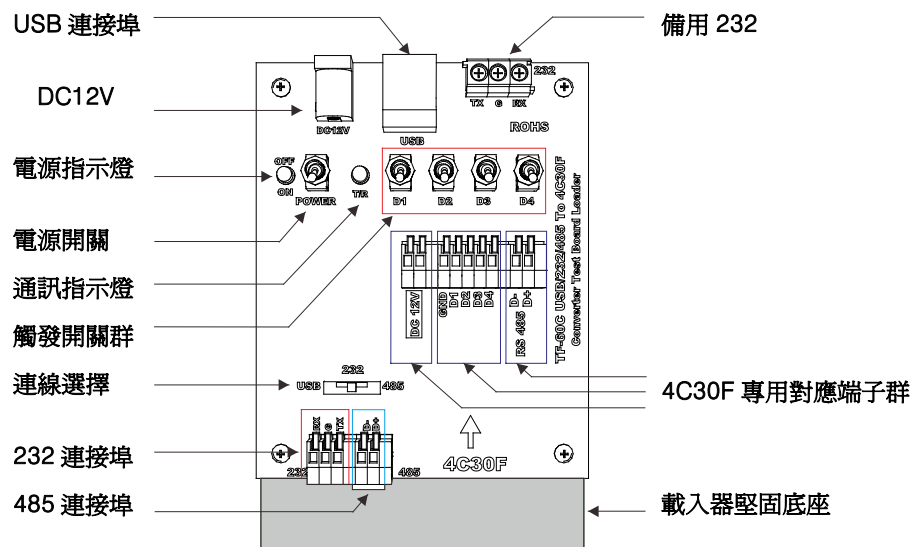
USB 連接埠

備用 232

DC12V

電源指示燈

電源開關

通訊指示燈

觸發開關群

連線選擇

232 連接埠

485 連接埠

4C30F 專用對應端子群

載入器堅固底座

232
TX G RX
ROHS
DC12V
USB
OFF
ON
POWER
T/R
D1 D2 D3 D4
TF-60C USB/232/485 To 4C30F
Converter Test Board Loader
DC 12V
GND D1 D2 D3 D4
D- D+
RS 485
232
USB 485
RX G TX D- D+
232 485
4C30F